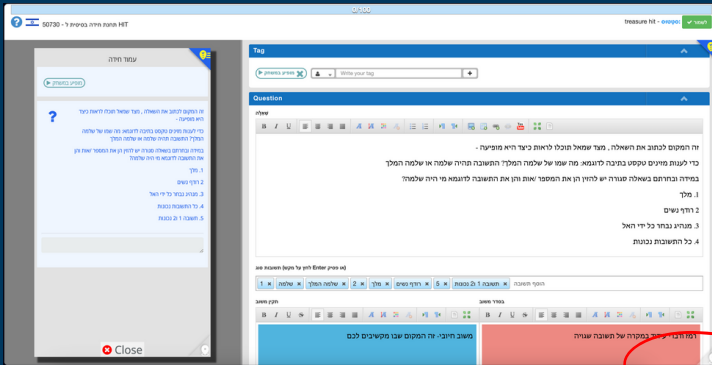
סטודיו

HIT תחנת חידה בסיסית ל - 50730

treasure hit - מקראות

שמור

עמוד חידה

מפורסם

זה המקום לכתוב את השאלה , מצד שמאל תוכלו לראות כיצד היא מופיעה -

כדי לענות מיגוים טקסט בתיבה לדוגמא: מה שמו של שלמה המלך? התשובה תהיה שלמה או שלמה המלך

במידה ובחרתם בשאלה סגורה יש להזין הן את המספר ואת והן את התשובה לדוגמא מי היה שלמה?

1. מלך

2.רודף נשים

3. מנהיג נבחר כל ידי האל

4. כל התשובות נכונות

5. תשובה 1 ו2 נכונות

Close

Tag

מפורסם

Write your tag

Question

שאלה:

זה המקום לכתוב את השאלה , מצד שמאל תוכלו לראות כיצד היא מופיעה -

כדי לענות מיגוים טקסט בתיבה לדוגמא: מה שמו של שלמה המלך? התשובה תהיה שלמה או שלמה המלך

במידה ובחרתם בשאלה סגורה יש להזין הן את המספר ואת והן את התשובה לדוגמא מי היה שלמה?

1. מלך

2 רודף נשים

3. מנהיג נבחר כל ידי האל

4. כל התשובות נכונות

(או פסיק) Enter תשובות (או פסיק ללחוץ על

הוסף תשובה | תשובה 1 ו2 נכונות × | 5 × | רודף נשים × | מלך × | 2 × | שלמה המלך × | שלמה × | 1 ×

תוכן משוב

משוב חיובי- זה המקום שבו מקשיבים לכם

במקרה משוב

"המלצה- עידוד במקרה של תשובה שגויה